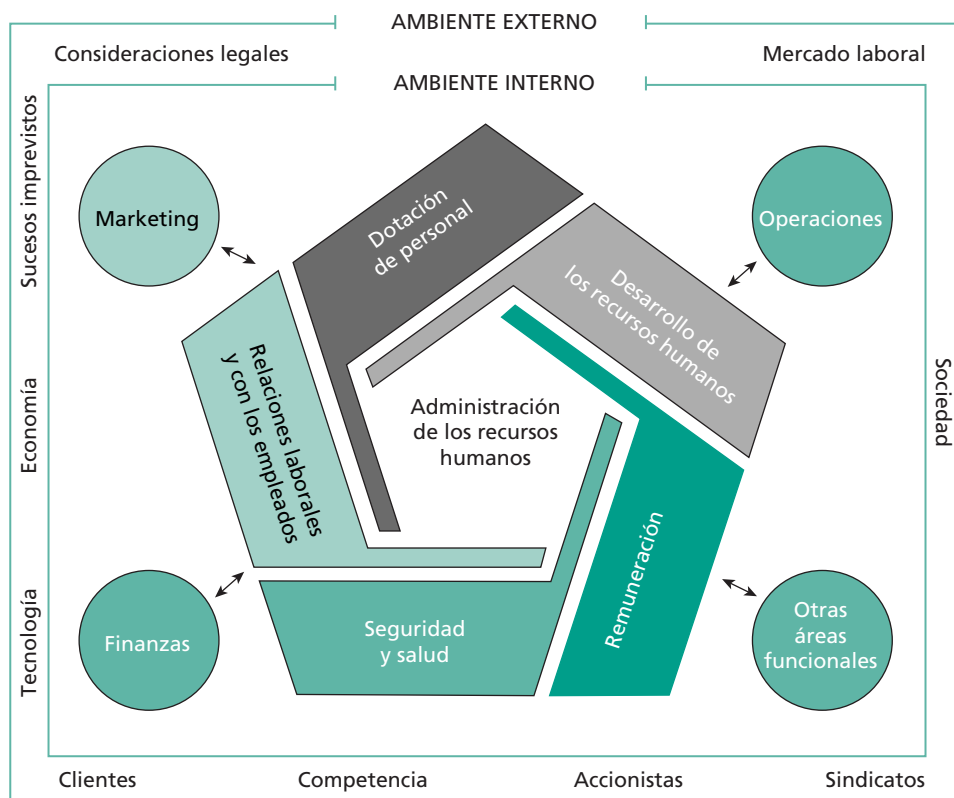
AMBIENTE EXTERNO

Consideraciones legales

Mercado laboral

AMBIENTE INTERNO

Sucesos imprevistos

Economía

Tecnología

Sociedad

Marketing

Operaciones

Finanzas

Otras áreas funcionales

Dotación de personal

Desarrollo de los recursos humanos

Relaciones laborales y con los empleados

Administración de los recursos humanos

Remuneración

Seguridad y salud

Clientes

Competencia

Accionistas

Sindicatos